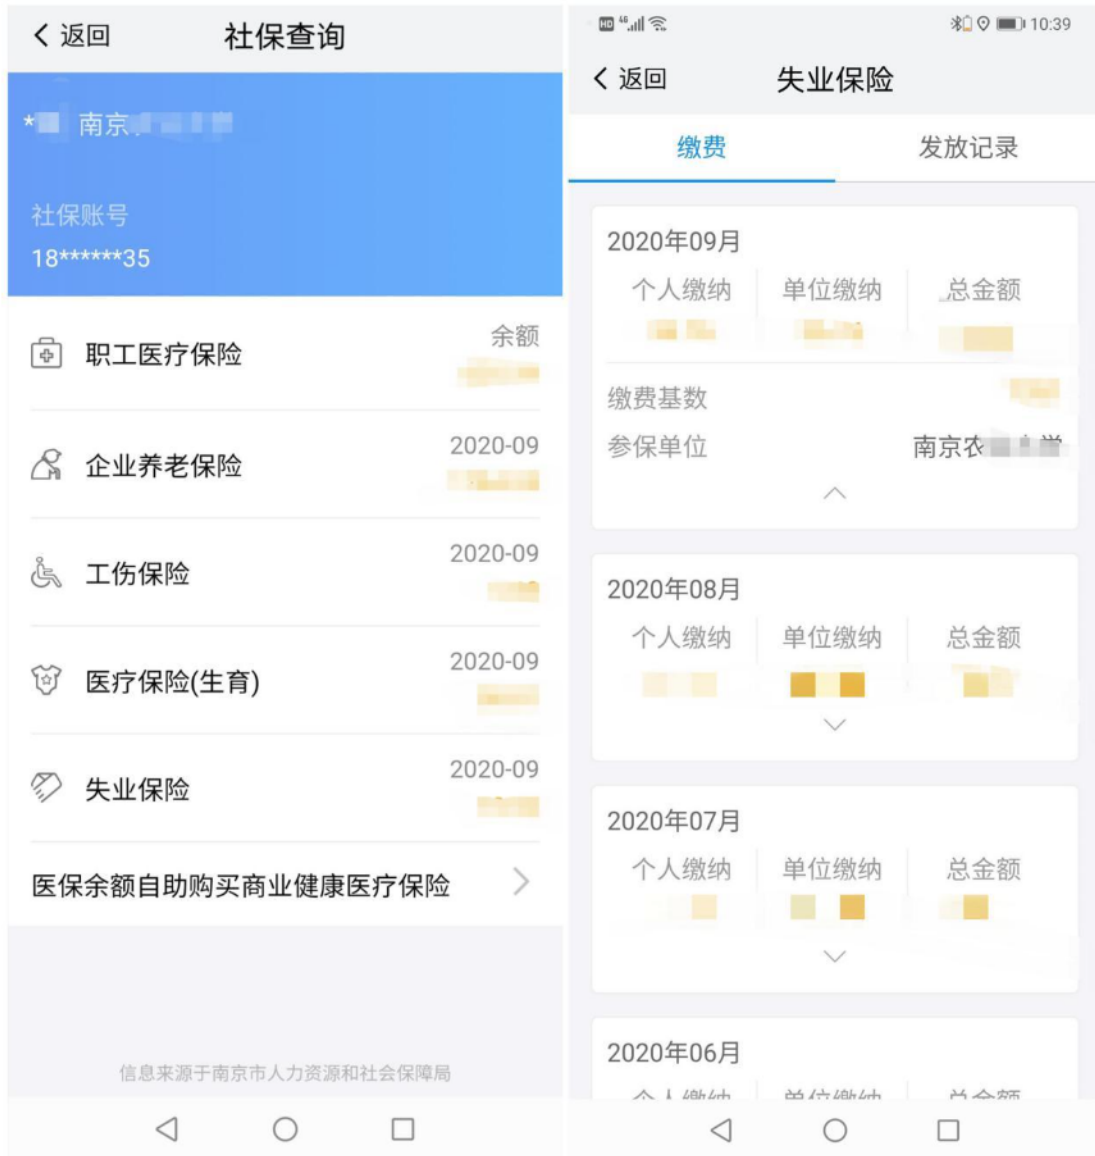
返回 社保查询

*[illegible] 南京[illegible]

社保账号
18******35

职工医疗保险 余额
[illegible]

企业养老保险 2020-09
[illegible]

工伤保险 2020-09
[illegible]

医疗保险(生育) 2020-09
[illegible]

失业保险 2020-09
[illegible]

医保余额自助购买商业健康医疗保险

信息来源于南京市人力资源和社会保障局

HD 4G 10:39

返回 失业保险

缴费 发放记录

2020年09月
个人缴纳 单位缴纳 总金额
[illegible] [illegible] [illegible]

缴费基数 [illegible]
参保单位 南京农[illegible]

2020年08月
个人缴纳 单位缴纳 总金额
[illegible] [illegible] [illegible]

2020年07月
个人缴纳 单位缴纳 总金额
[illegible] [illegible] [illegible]

2020年06月
个人缴纳 单位缴纳 总金额